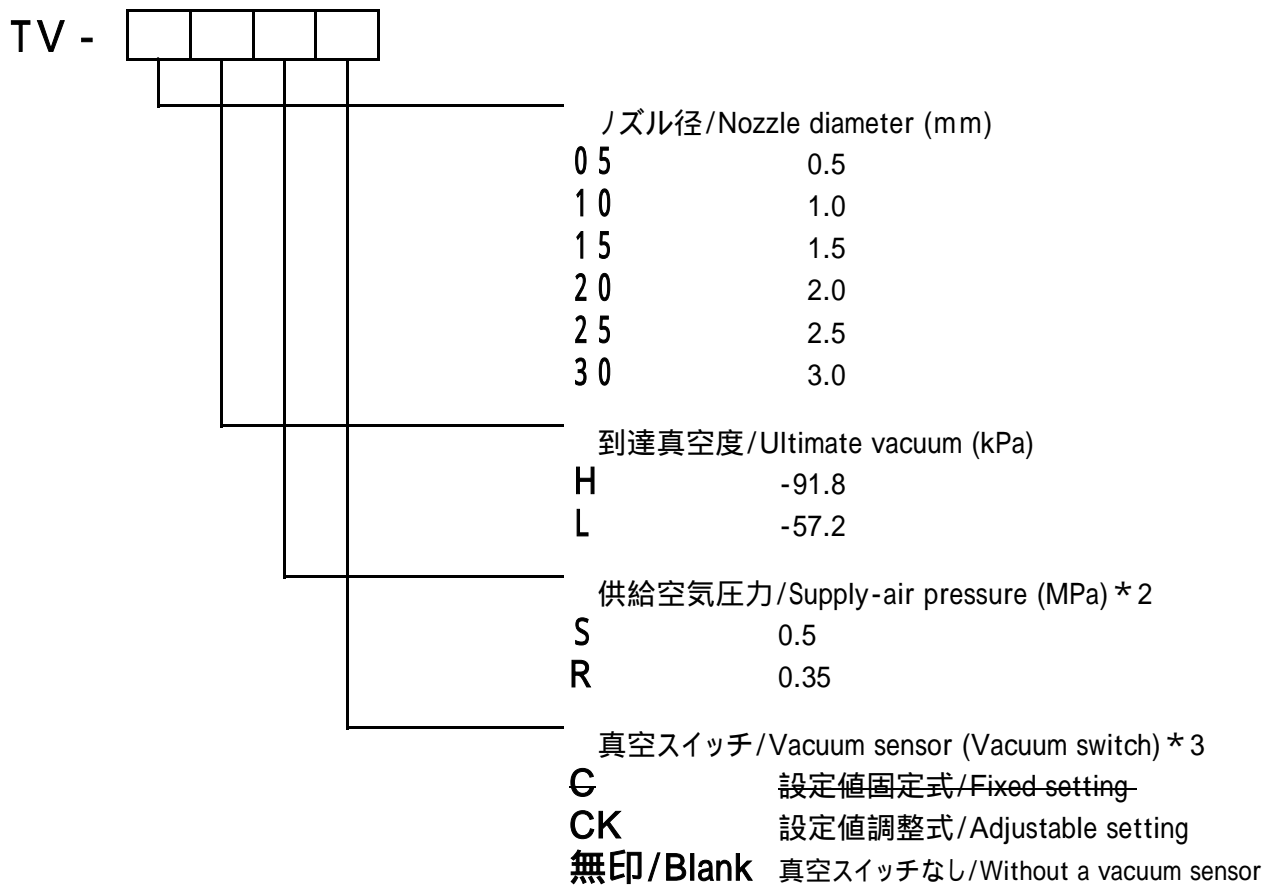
TV -

ノズル径/Nozzle diameter (mm)

| | |
|---|---|
| 05 | 0.5 |
| 10 | 1.0 |
| 15 | 1.5 |
| 20 | 2.0 |
| 25 | 2.5 |
| 30 | 3.0 |

到達真空度/Ultimate vacuum (kPa)

| | |
|---|---|
| H | -91.8 |
| L | -57.2 |

供給空気圧力/Supply-air pressure (MPa) *2

| | |
|---|---|
| S | 0.5 |
| R | 0.35 |

真空スイッチ/Vacuum sensor (Vacuum switch) *3

| | |
|---|---|
| C | 設定値固定式/Fixed setting |
| CK | 設定値調整式/Adjustable setting |
| 無印/Blank | 真空スイッチなし/Without a vacuum sensor |